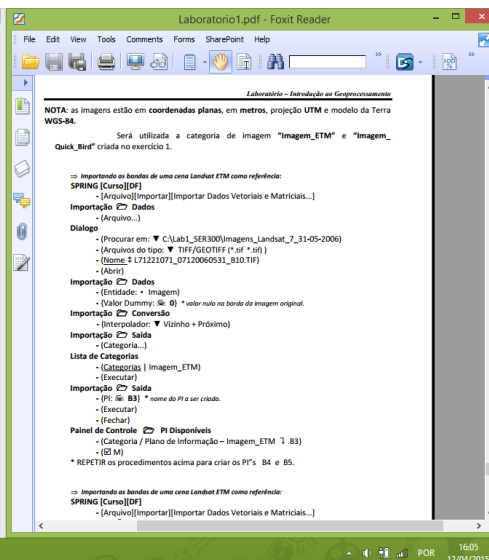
Laboratorio1.pdf - Foxit Reader

File Edit View Tools Comments Forms SharePoint Help

Laboratório – Introdução ao Geoprocessamento

NOTA: as imagens estão em coordenadas planas, em metros, projeção UTM e modelo da Terra WGS-84.

Será utilizada a categoria de imagem "Imagem_ETM" e "Imagem_Quick_Bird" criada no exercício 1.

⇒ Importando as bandas de uma cena Landsat ETM como referência:
SPRING [Curso][DF]
- [Arquivo][Importar][Importar Dados Vetoriais e Matriciais...]
Importação Dados
- (Arquivo...)
Dialogo
- (Procurar em: ▼ C:\Lab1_SER300\Imagens_Landsat_7_31-05-2006)
- (Arquivos do tipo: ▼ TIFF/GEOTIFF (*.tif *.tiff) )
- (Nome: L71221071_07120060531_B10.TIF)
- (Abrir)
Importação Dados
- (Entidade: • Imagem)
- (Valor Dummy: 0) * valor nulo na borda da imagem original.
Importação Conversão
- (Interpolador: ▼ Vizinho + Próximo)
Importação Saída
- (Categoria...)
Lista de Categorias
- (Categorias | Imagem_ETM)
- (Executar)
Importação Saída
- (PI: B3) * nome do PI a ser criado.
- (Executar)
- (Fechar)
Painel de Controle PI Disponíveis
- (Categoria / Plano de Informação – Imagem_ETM B3)
- (☑ M)
* REPETIR os procedimentos acima para criar os PI"s B4 e B5.

⇒ Importando as bandas de uma cena Landsat ETM como referência:
SPRING [Curso][DF]
- [Arquivo][Importar][Importar Dados Vetoriais e Matriciais...]

POR 16:05 12/04/2015